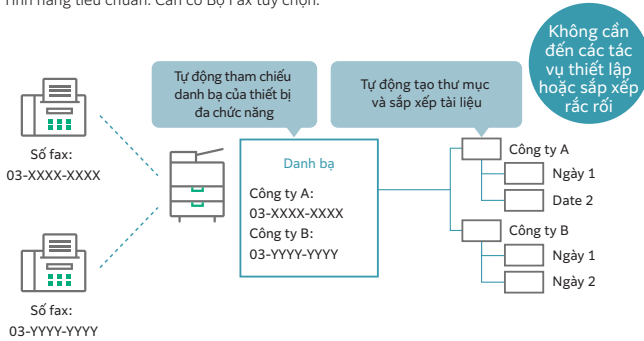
Tính năng tiêu chuẩn. Cần có Bộ Fax tùy chọn.

Không cần đến các tác vụ thiết lập hoặc sắp xếp rắc rối

Tự động tham chiếu danh bạ của thiết bị đa chức năng

Tự động tạo thư mục và sắp xếp tài liệu

Số fax:
03-XXXX-XXXX

Số fax:
03-YYYY-YYYY

Danh bạ
Công ty A:
03-XXXX-XXXX
Công ty B:
03-YYYY-YYYY

Công ty A
Ngày 1
Date 2
Công ty B
Ngày 1
Ngày 2